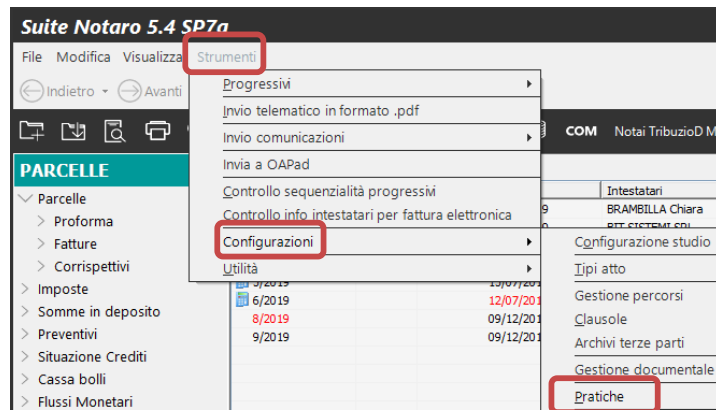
Suite Notaro 5.4 SP7a

File Modifica Visualizza Strumenti

Indietro Avanti

COM Notai TribuzioD M

PARCELLE

Parcelle
Proforma
Fatture
Corrispettivi
Imposte
Somme in deposito
Preventivi
Situazione Crediti
Cassa bolli
Flussi Monetari

Progressivi
Invio telematico in formato .pdf
Invio comunicazioni
Invia a OAPad
Controllo sequenzialità progressivi
Controllo info intestatari per fattura elettronica
Configurazioni
Utilità

Intestatari
BRAMBILLA Chiara
BIT SISTEMI SRL

5/2019 13/07/201
6/2019 12/07/201
8/2019 09/12/201
9/2019 09/12/201

Configurazione studio
Tipi atto
Gestione percorsi
Clausole
Archivi terze parti
Gestione documentale
Pratiche